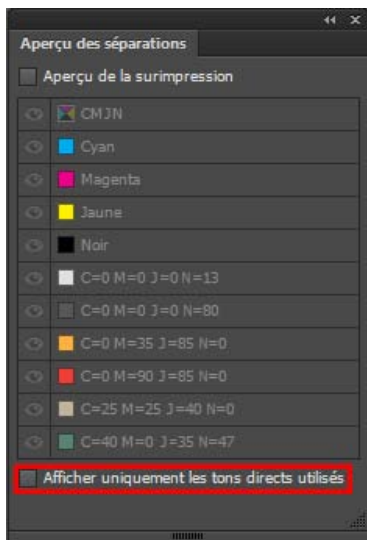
Aperçu des séparations

Aperçu de la surimpression

CMJN

Cyan

Magenta

Jaune

Noir

C=0 M=0 J=0 N=13

C=0 M=0 J=0 N=80

C=0 M=35 J=85 N=0

C=0 M=90 J=85 N=0

C=25 M=25 J=40 N=0

C=40 M=0 J=35 N=47

Afficher uniquement les tons directs utlisés